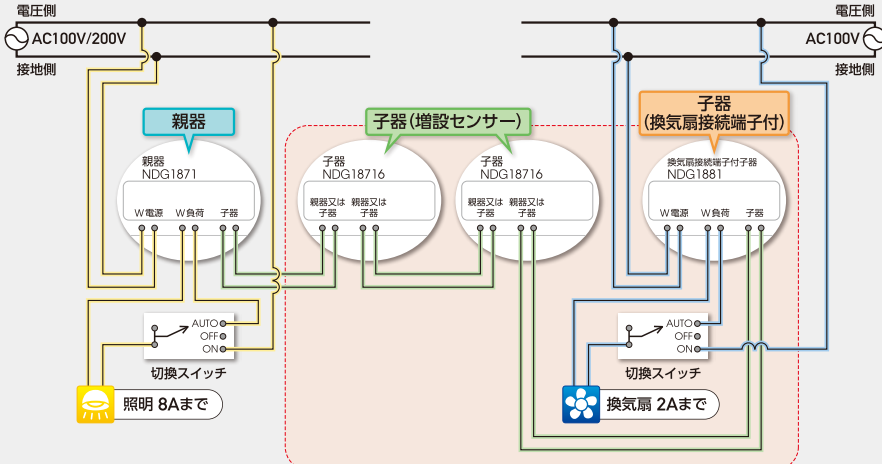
電圧側
AC100V/200V
接地側

電圧側
AC100V
接地側

親器
親器
NDG1871
W電源
W負荷
子器

子器(増設センサー)
子器
NDG18716
親器又は子器
親器又は子器

子器
NDG18716
親器又は子器
親器又は子器

子器
(換気扇接続端子付)
換気扇接続端子付子器
NDG1881
W電源
W負荷
子器

AUTO
OFF
ON
切換スイッチ

AUTO
OFF
ON
切換スイッチ

照明 8Aまで

換気扇 2Aまで